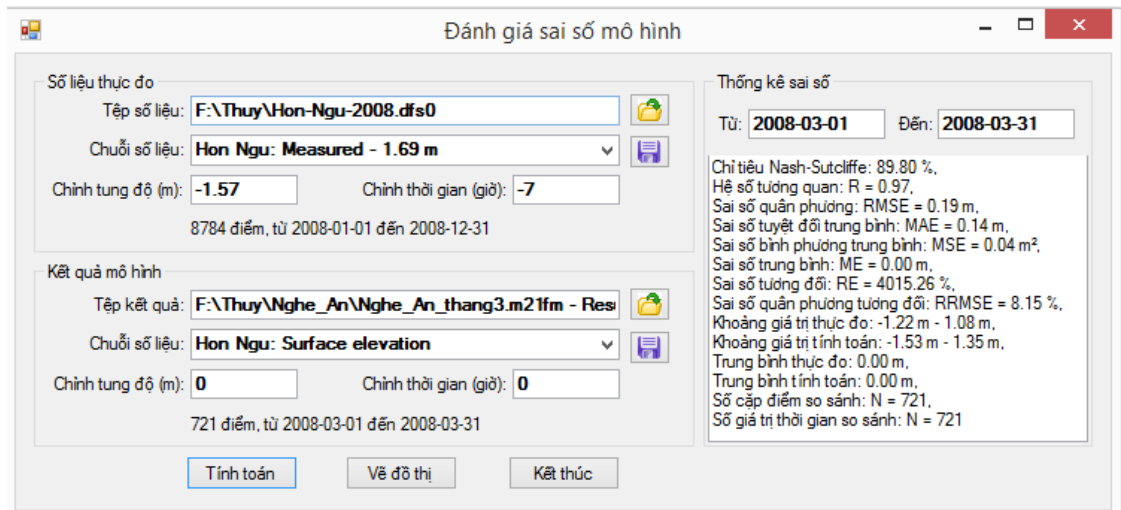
Đánh giá sai số mô hình

Số liệu thực đo
Tệp số liệu: F:\Thuy\Hon-Ngu-2008.dfs0
Chuỗi số liệu: Hon Ngu: Measured - 1.69 m
Chỉnh tung độ (m): -1.57
Chỉnh thời gian (giờ): -7
8784 điểm, từ 2008-01-01 đến 2008-12-31

Kết quả mô hình
Tệp kết quả: F:\Thuy\Nghe_An\Nghe_An_thang3.m21fm - Res
Chuỗi số liệu: Hon Ngu: Surface elevation
Chỉnh tung độ (m): 0
Chỉnh thời gian (giờ): 0
721 điểm, từ 2008-03-01 đến 2008-03-31

Thống kê sai số
Từ: 2008-03-01
Đến: 2008-03-31

Chỉ tiêu Nash-Sutcliffe: 89.80 %,
Hệ số tương quan: R = 0.97,
Sai số quân phương: RMSE = 0.19 m,
Sai số tuyệt đối trung bình: MAE = 0.14 m,
Sai số bình phương trung bình: MSE = 0.04 m²,
Sai số trung bình: ME = 0.00 m,
Sai số tương đối: RE = 4015.26 %,
Sai số quân phương tương đối: RRMSE = 8.15 %,
Khoảng giá trị thực đo: -1.22 m - 1.08 m,
Khoảng giá trị tính toán: -1.53 m - 1.35 m,
Trung bình thực đo: 0.00 m,
Trung bình tính toán: 0.00 m,
Số cặp điểm so sánh: N = 721,
Số giá trị thời gian so sánh: N = 721

Tính toán
Vẽ đồ thị
Kết thúc